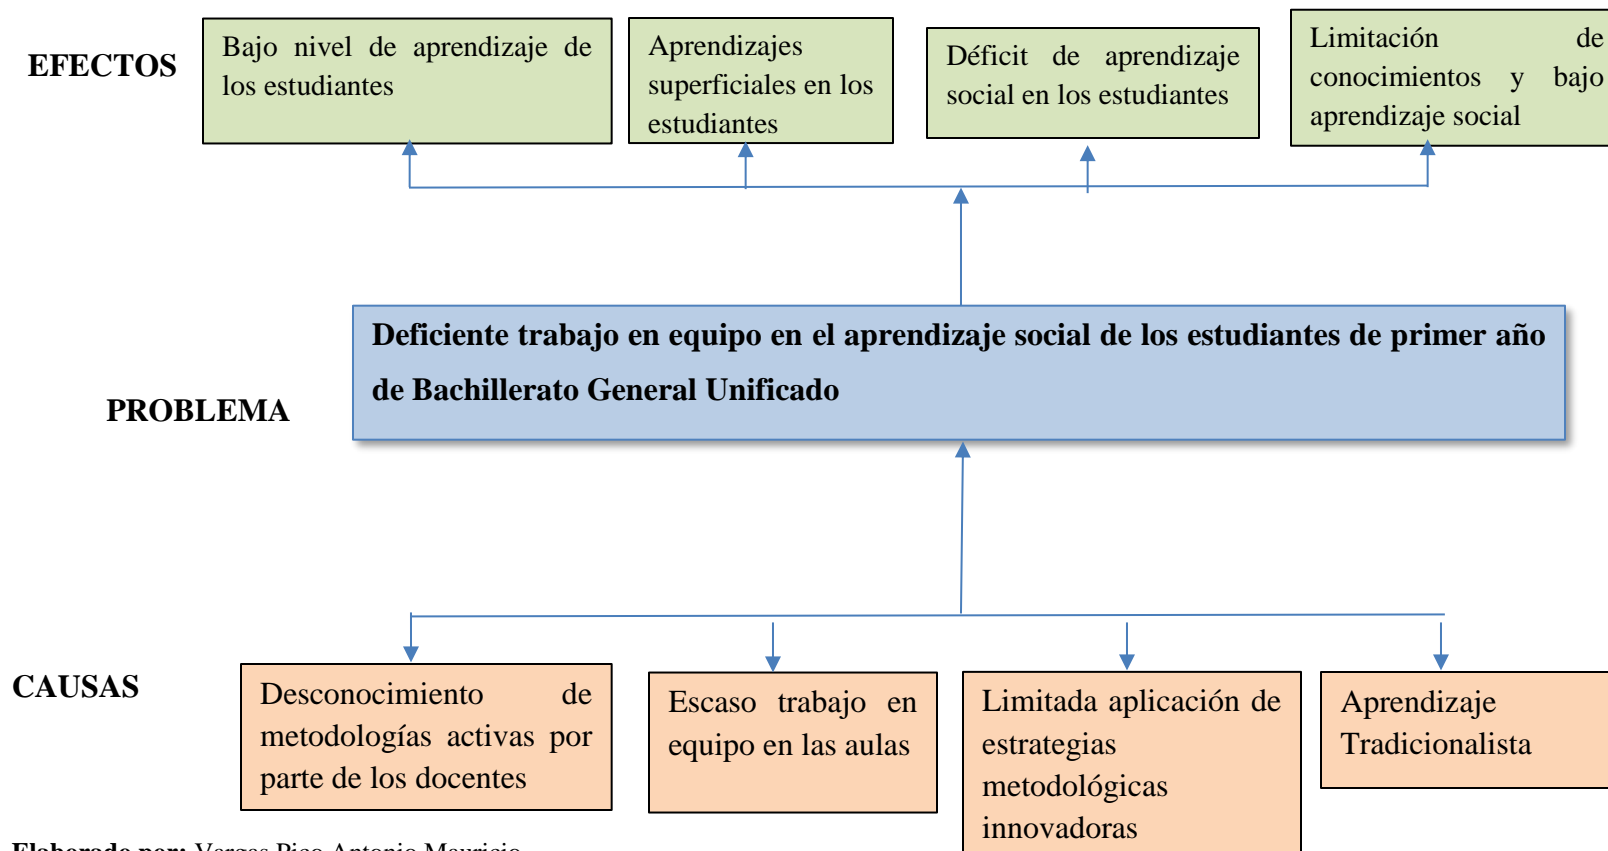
EFECTOS

Bajo nivel de aprendizaje de los estudiantes

Aprendizajes superficiales en los estudiantes

Déficit de aprendizaje social en los estudiantes

Limitación de conocimientos y bajo aprendizaje social

PROBLEMA

Deficiente trabajo en equipo en el aprendizaje social de los estudiantes de primer año de Bachillerato General Unificado

CAUSAS

Desconocimiento de metodologías activas por parte de los docentes

Escaso trabajo en equipo en las aulas

Limitada aplicación de estrategias metodológicas innovadoras

Aprendizaje Tradicionalista

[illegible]